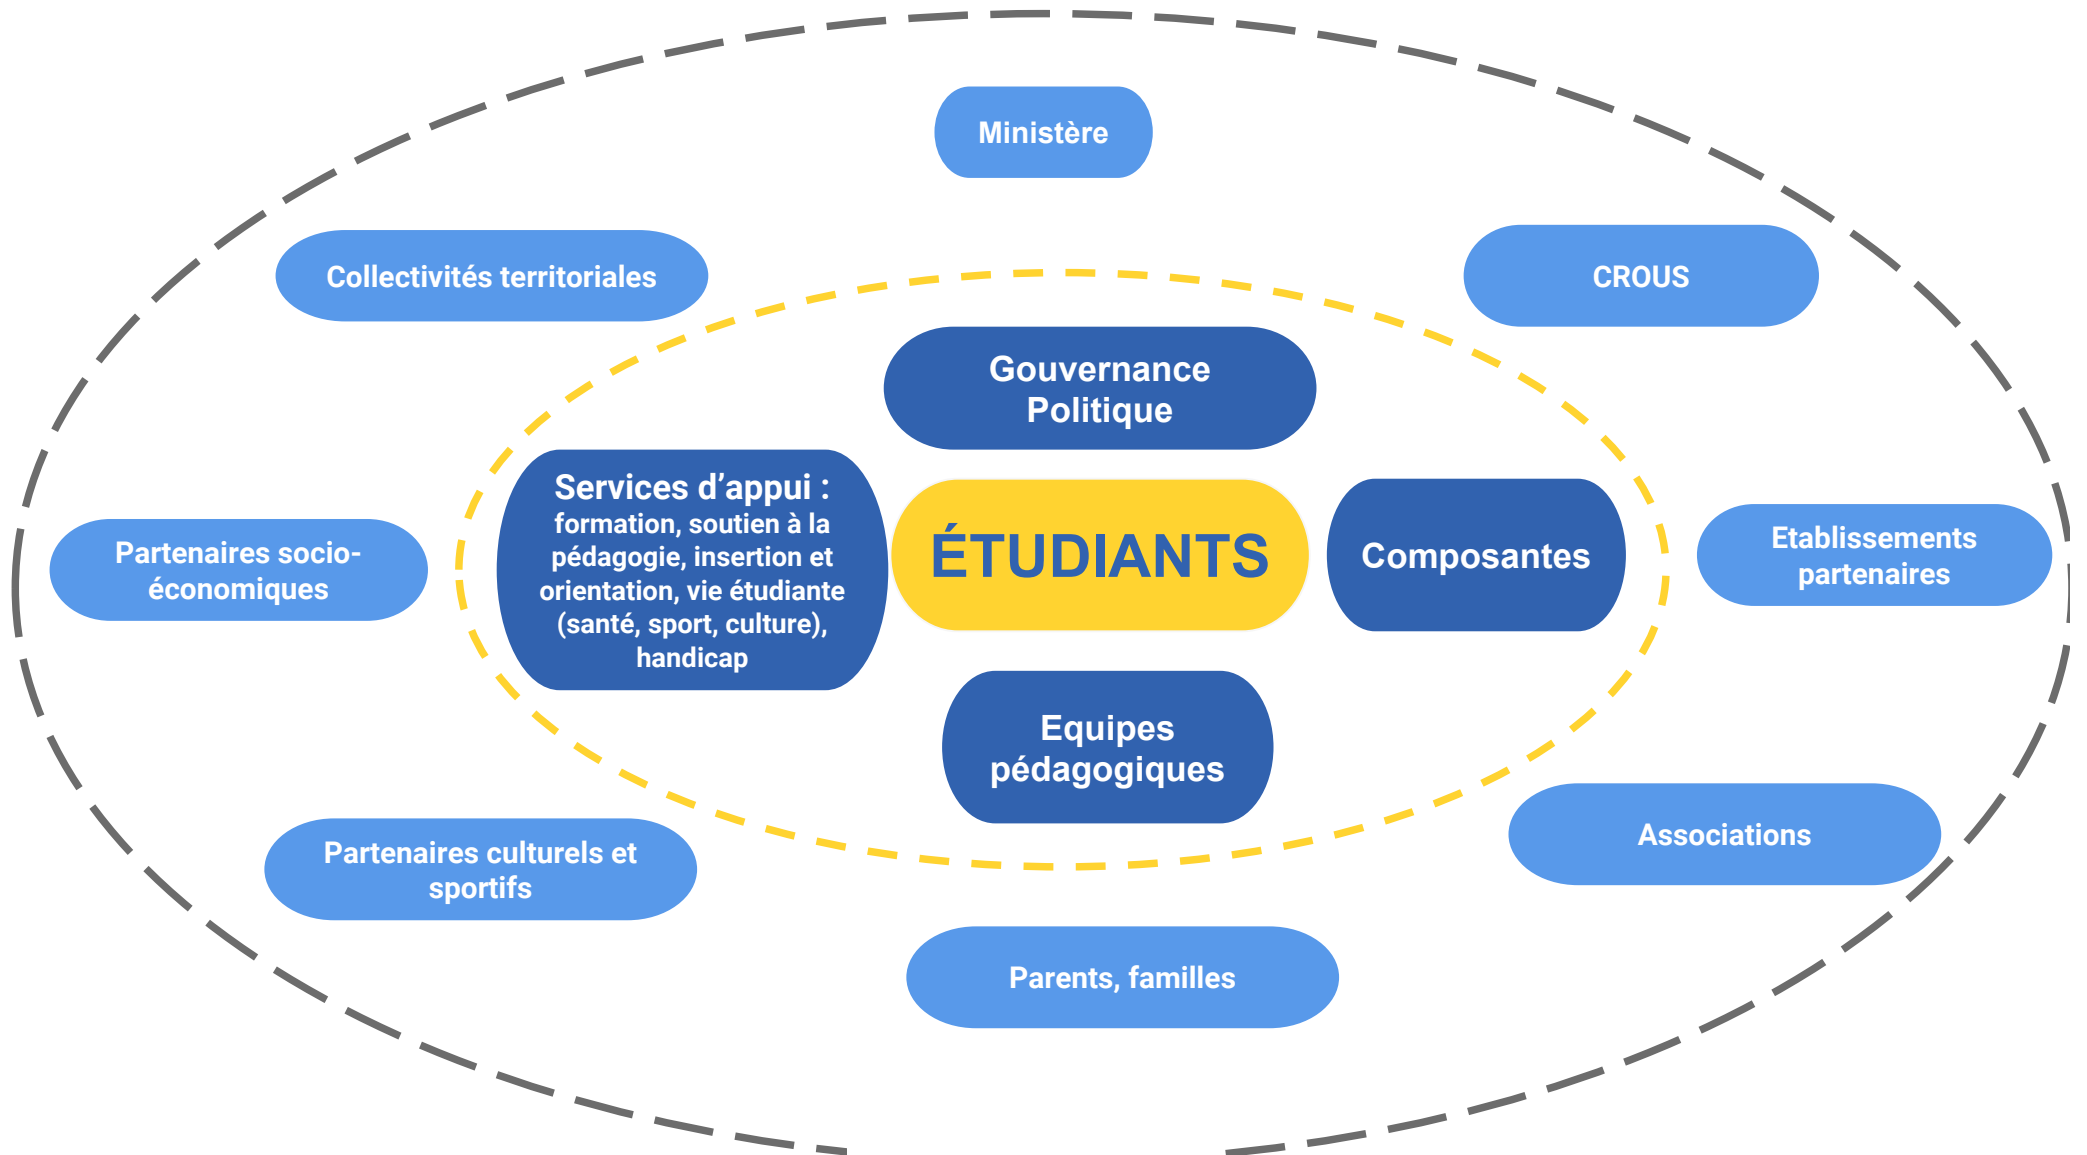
Ministère

Collectivités territoriales

CROUS

Gouvernance Politique

Services d’appui : formation, soutien à la pédagogie, insertion et orientation, vie étudiante (santé, sport, culture), handicap

ÉTUDIANTS

Composantes

Partenaires socio-économiques

Etablissements partenaires

Equipes pédagogiques

Associations

Partenaires culturels et sportifs

Parents, familles